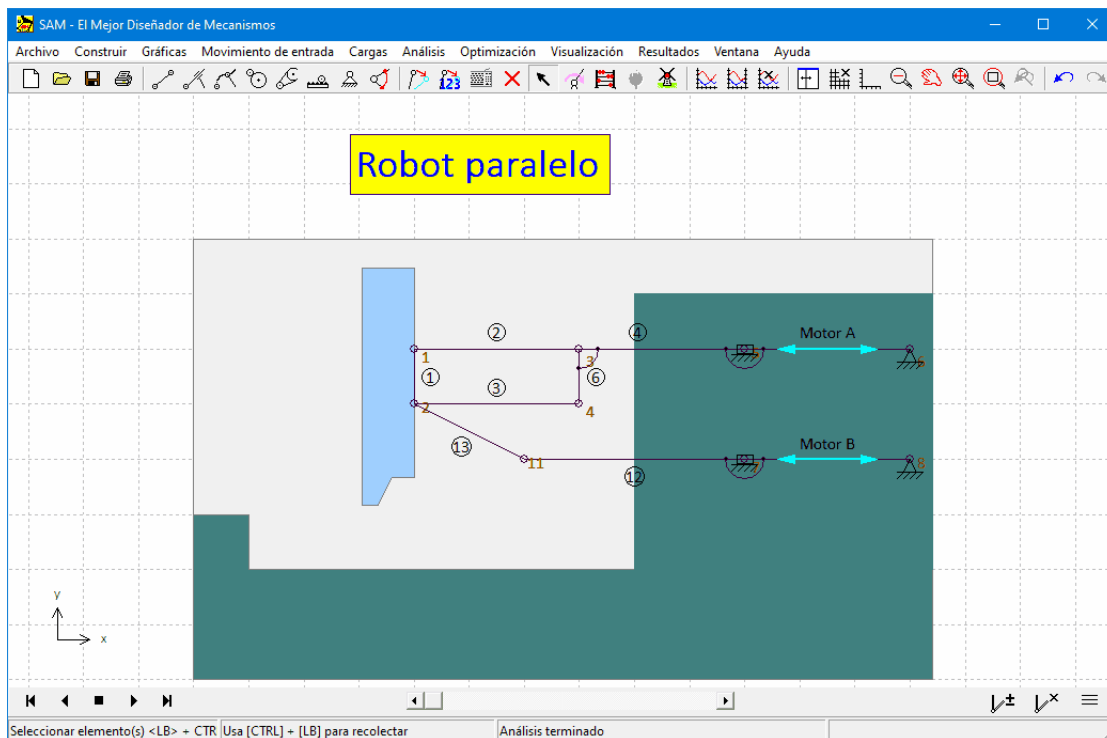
SAM - El Mejor Diseñador de Mecanismos

Archivo Construir Gráficas Movimiento de entrada Cargas Análisis Optimización Visualización Resultados Ventana Ayuda

Robot paralelo

② ④ Motor A

1 3 ① ⑥

③

2 4

⑬ Motor B

11 8

⑫

y

x

Seleccionar elemento(s) <LB> + CTR Usa [CTRL] + [LB] para recolectar Análisis terminado